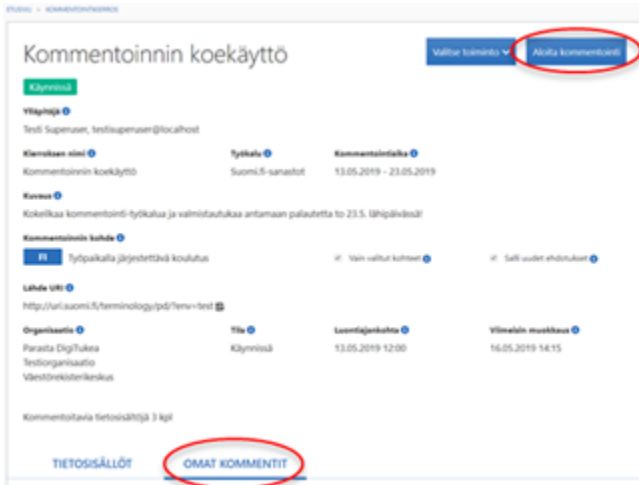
ETUSIVU > KOMMENTOINTIKIERROS

Kommentoinnin koekäyttö

Valitse toiminto

Aloita kommentointi

Käynnissä

Ylläpitäjä

Testi Superuser, testisuperuser@localhost

Kierroksen nimi
Kommentoinnin koekäyttö

Työkalu
Suomi.fi-sanastot

Kommentointiaika
13.05.2019 - 23.05.2019

Kuvaus
Kokeilkaa kommentointi-työkalua ja valmistautukaa antamaan palautetta to 23.5. lähipäivässä!

Kommentoinnin kohde
FI Työpaikalla järjestettävä koulutus

Vain valitut kohteet

Salli uudet ehdotukset

Lähde URI
http://uri.suomi.fi/terminology/pd/?env=test

Organisaatio
Parasta DigiTukea
Testiorganisaatio
Väestörekisterikeskus

Tila
Käynnissä

Luontiajankohta
13.05.2019 12:00

Viimeisin muokkaus
16.05.2019 14:15

Kommentoitavia tietosisältöjä 3 kpl

TIETOSISÄLLÖT

OMAT KOMMENTIT